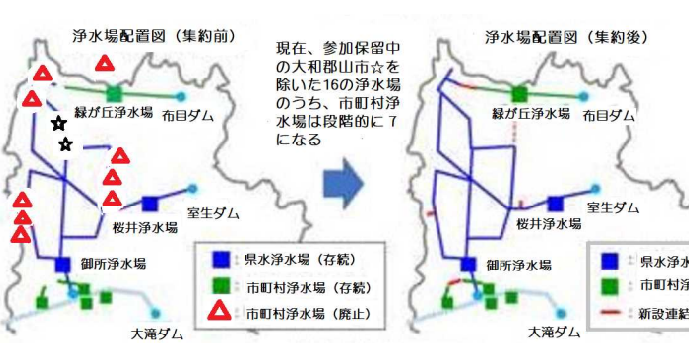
浄水場配置図（集約前）

緑が丘浄水場

布目ダム

室生ダム

桜井浄水場

御所浄水場

大滝ダム

県水浄水場（存続）

市町村浄水場（存続）

市町村浄水場（廃止）

現在、参加保留中の大和郡山市☆を除いた16の浄水場のうち、市町村浄水場は段階的に７になる

浄水場配置図（集約後）

緑が丘浄水場

布目ダム

室生ダム

桜井浄水場

御所浄水場

大滝ダム

県水浄水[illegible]

市町村浄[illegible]

新設連結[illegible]